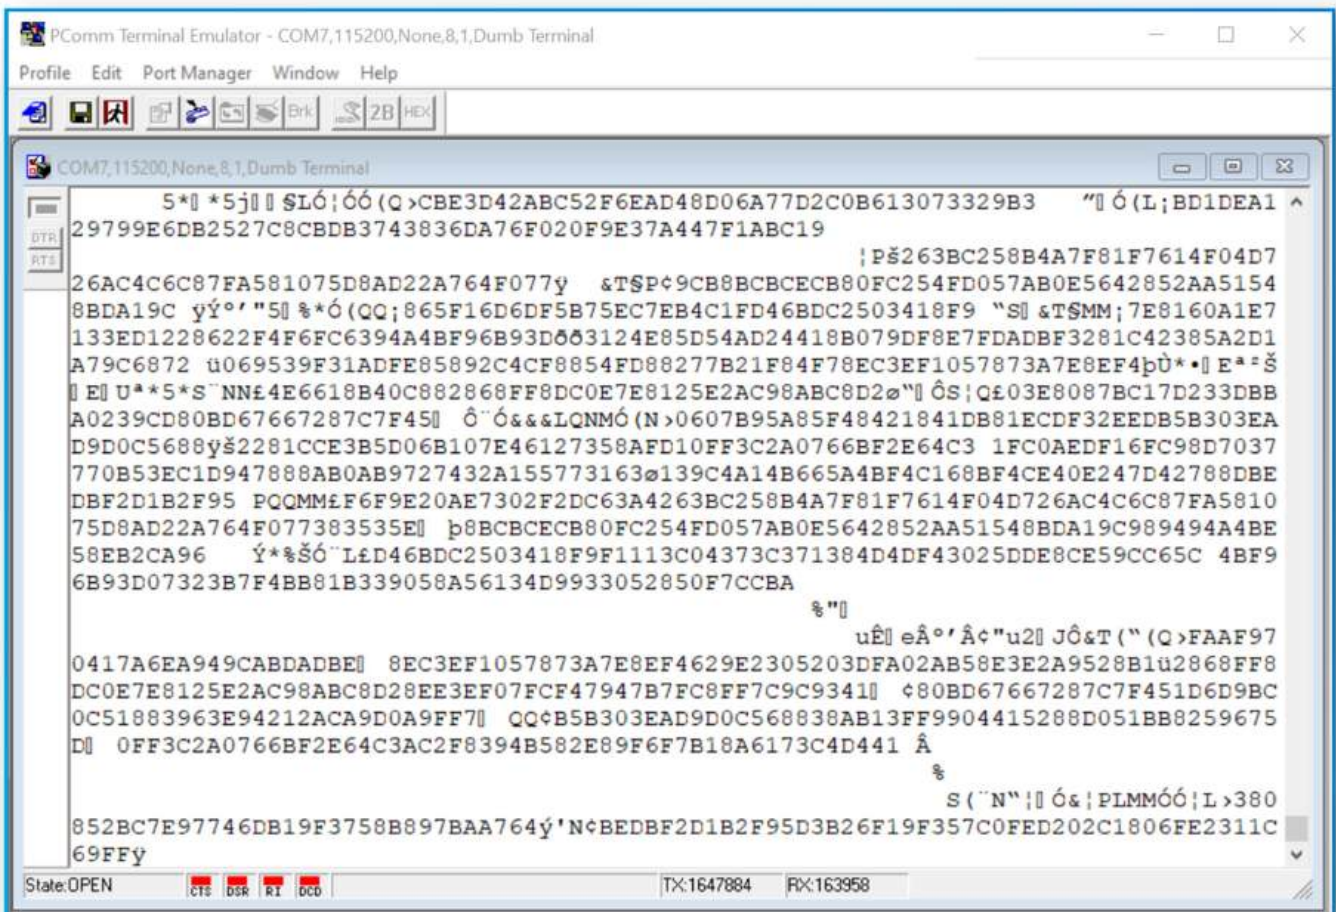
PComm Terminal Emulator - COM7,115200,None,8,1,Dumb Terminal

Profile Edit Port Manager Window Help

Brk 2B HEX

COM7,115200,None,8,1,Dumb Terminal

DTR
RTS

5*▯ *5j▯ ▯ $LÓ¦ÓÓ(Q>CBE3D42ABC52F6EAD48D06A77D2C0B613073329B3 "▯ Ó(L¦BD1DEA129799E6DB2527C8CBDB3743836DA76F020F9E37A447F1ABC19
¦Pš263BC258B4A7F81F7614F04D726AC4C6C87FA581075D8AD22A764F077ÿ &T$P¢9CB8BCBCECB80FC254FD057AB0E5642852AA51548BDA19C ÿÝ°'"5▯ %*Ó(QQ¦865F16D6DF5B75EC7EB4C1FD46BDC2503418F9 "S▯ &T$MM¦7E8160A1E7133ED1228622F4F6FC6394A4BF96B93Dõõ3124E85D54AD24418B079DF8E7FDADBF3281C42385A2D1A79C6872 ü069539F31ADFE85892C4CF8854FD88277B21F84F78EC3EF1057873A7E8EF4þÙ*•▯ Eª²Š▯ E▯ Uª*5*S¨NN£4E6618B40C882868FF8DC0E7E8125E2AC98ABC8D2ø"▯ ÔS¦Q£03E8087BC17D233DBBA0239CD80BD67667287C7F45▯ Ô¨Ó&&&LQNMÓ(N>0607B95A85F48421841DB81ECDF32EEDB5B303EAD9D0C5688ÿš2281CCE3B5D06B107E46127358AFD10FF3C2A0766BF2E64C3 1FC0AEDF16FC98D7037770B53EC1D947888AB0AB9727432A155773163ø139C4A14B665A4BF4C168BF4CE40E247D42788DBEDBF2D1B2F95 PQQMM£F6F9E20AE7302F2DC63A4263BC258B4A7F81F7614F04D726AC4C6C87FA581075D8AD22A764F077383535E▯ þ8BCBCECB80FC254FD057AB0E5642852AA51548BDA19C989494A4BE58EB2CA96 Ý*%ŠÓ¨L£D46BDC2503418F9F1113C04373C371384D4DF43025DDE8CE59CC65C 4BF96B93D07323B7F4BB81B339058A56134D9933052850F7CCBA
%"▯
uÊ▯ eÂ°'Â¢"u2▯ JÔ&T("(Q>FAAF970417A6EA949CABDADBE▯ 8EC3EF1057873A7E8EF4629E2305203DFA02AB58E3E2A9528B1ü2868FF8DC0E7E8125E2AC98ABC8D28EE3EF07FCF47947B7FC8FF7C9C9341▯ ¢80BD67667287C7F451D6D9BC0C51883963E94212ACA9D0A9FF7▯ QQ¢B5B303EAD9D0C568838AB13FF9904415288D051BB8259675D▯ 0FF3C2A0766BF2E64C3AC2F8394B582E89F6F7B18A6173C4D441 Â
%
S(¨N"¦▯ Ó&¦PLMMÓÓ¦L>380852BC7E97746DB19F3758B897BAA764ý'N¢BEDBF2D1B2F95D3B26F19F357C0FED202C1806FE2311C69FFÿ

State:OPEN CTS DSR RI DCD TX:1647884 RX:163958